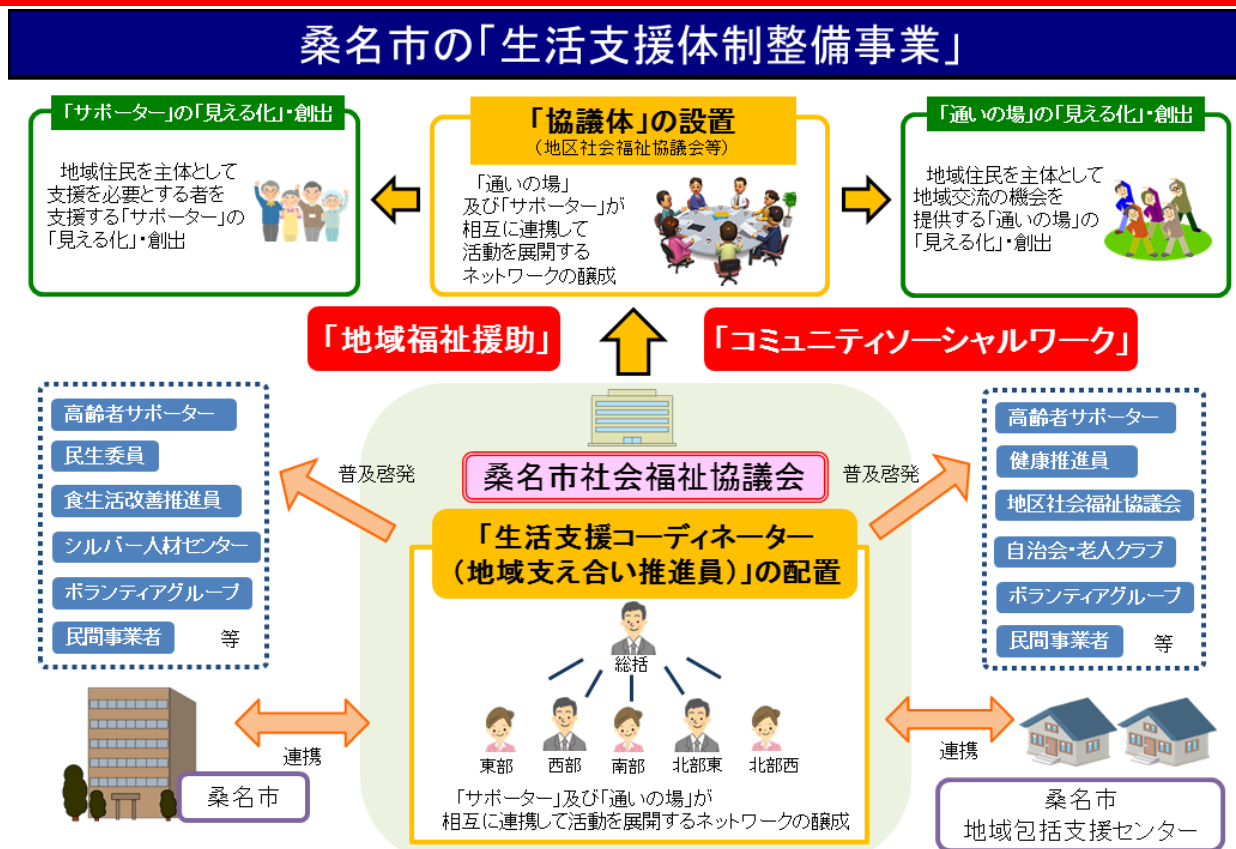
桑名市の「生活支援体制整備事業」

「サポーター」の「見える化」・創出

地域住民を主体として支援を必要とする者を支援する「サポーター」の「見える化」・創出

「協議体」の設置
（地区社会福祉協議会等）

「通いの場」及び「サポーター」が相互に連携して活動を展開するネットワークの醸成

「通いの場」の「見える化」・創出

地域住民を主体として地域交流の機会を提供する「通いの場」の「見える化」・創出

「地域福祉援助」

「コミュニティソーシャルワーク」

高齢者サポーター
民生委員
食生活改善推進員
シルバー人材センター
ボランティアグループ
民間事業者
等

普及啓発

桑名市社会福祉協議会

普及啓発

高齢者サポーター
健康推進員
地区社会福祉協議会
自治会・老人クラブ
ボランティアグループ
民間事業者
等

「生活支援コーディネーター（地域支え合い推進員）」の配置

総括

東部　西部　南部　北部東　北部西

「サポーター」及び「通いの場」が相互に連携して活動を展開するネットワークの醸成

連携

桑名市

連携

桑名市
地域包括支援センター